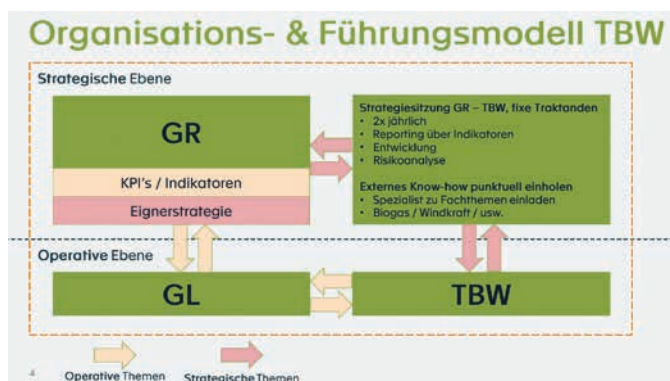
Organisations- & Führungsmodell TBW

Strategische Ebene

GR

KPI's / Indikatoren

Eignerstrategie

Strategiesitzung GR – TBW, fixe Traktanden
- 2x jährlich
- Reporting über Indikatoren
- Entwicklung
- Risikoanalyse

Externes Know-how punktuell einholen
- Spezialist zu Fachthemen einladen
- Biogas / Windkraft / usw.

Operative Ebene

GL

TBW

4

Operative Themen

Strategische Themen